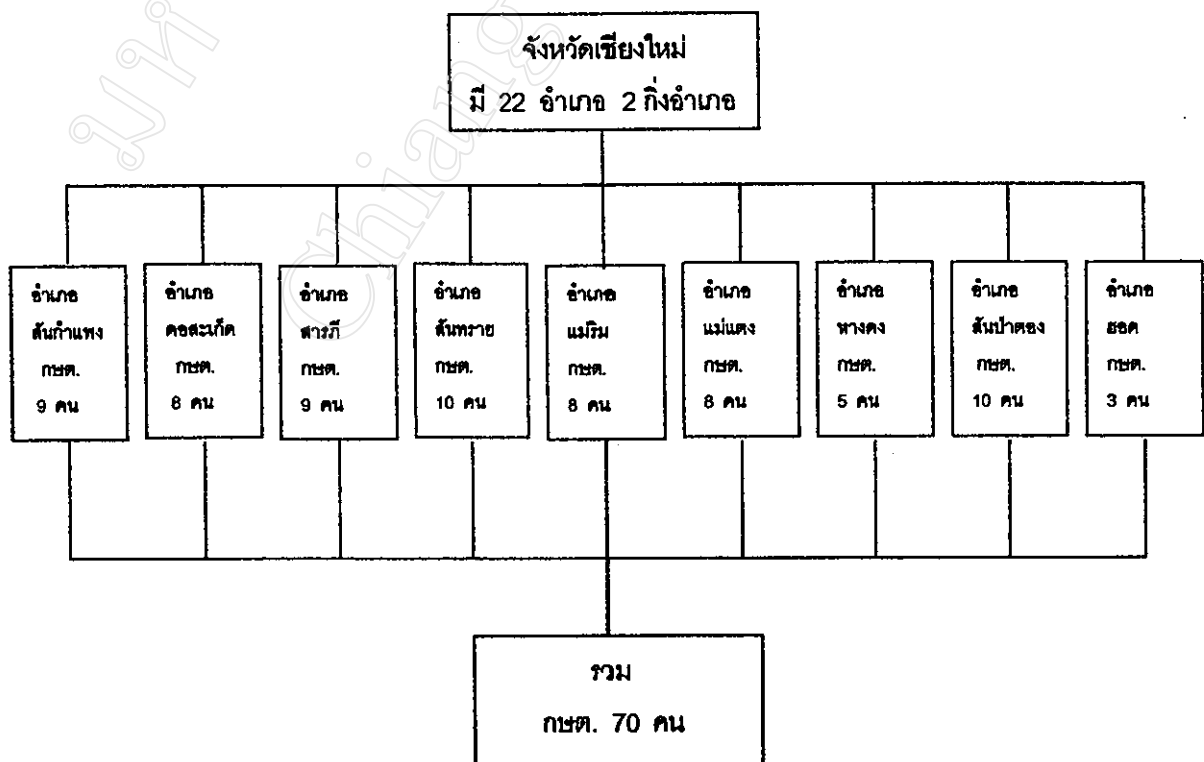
จังหวัดเชียงใหม่
มี 22 อำเภอ 2 กิ่งอำเภอ

อำเภอ
สันกำแพง
กษต.
9 คน

อำเภอ
ดอยสะเก็ด
กษต.
8 คน

อำเภอ
สารภี
กษต.
9 คน

อำเภอ
สันทราย
กษต.
10 คน

อำเภอ
แม่ริม
กษต.
8 คน

อำเภอ
แม่แตง
กษต.
8 คน

อำเภอ
หางดง
กษต.
5 คน

อำเภอ
สันป่าตอง
กษต.
10 คน

อำเภอ
ฮอด
กษต.
3 คน

รวม
กษต. 70 คน